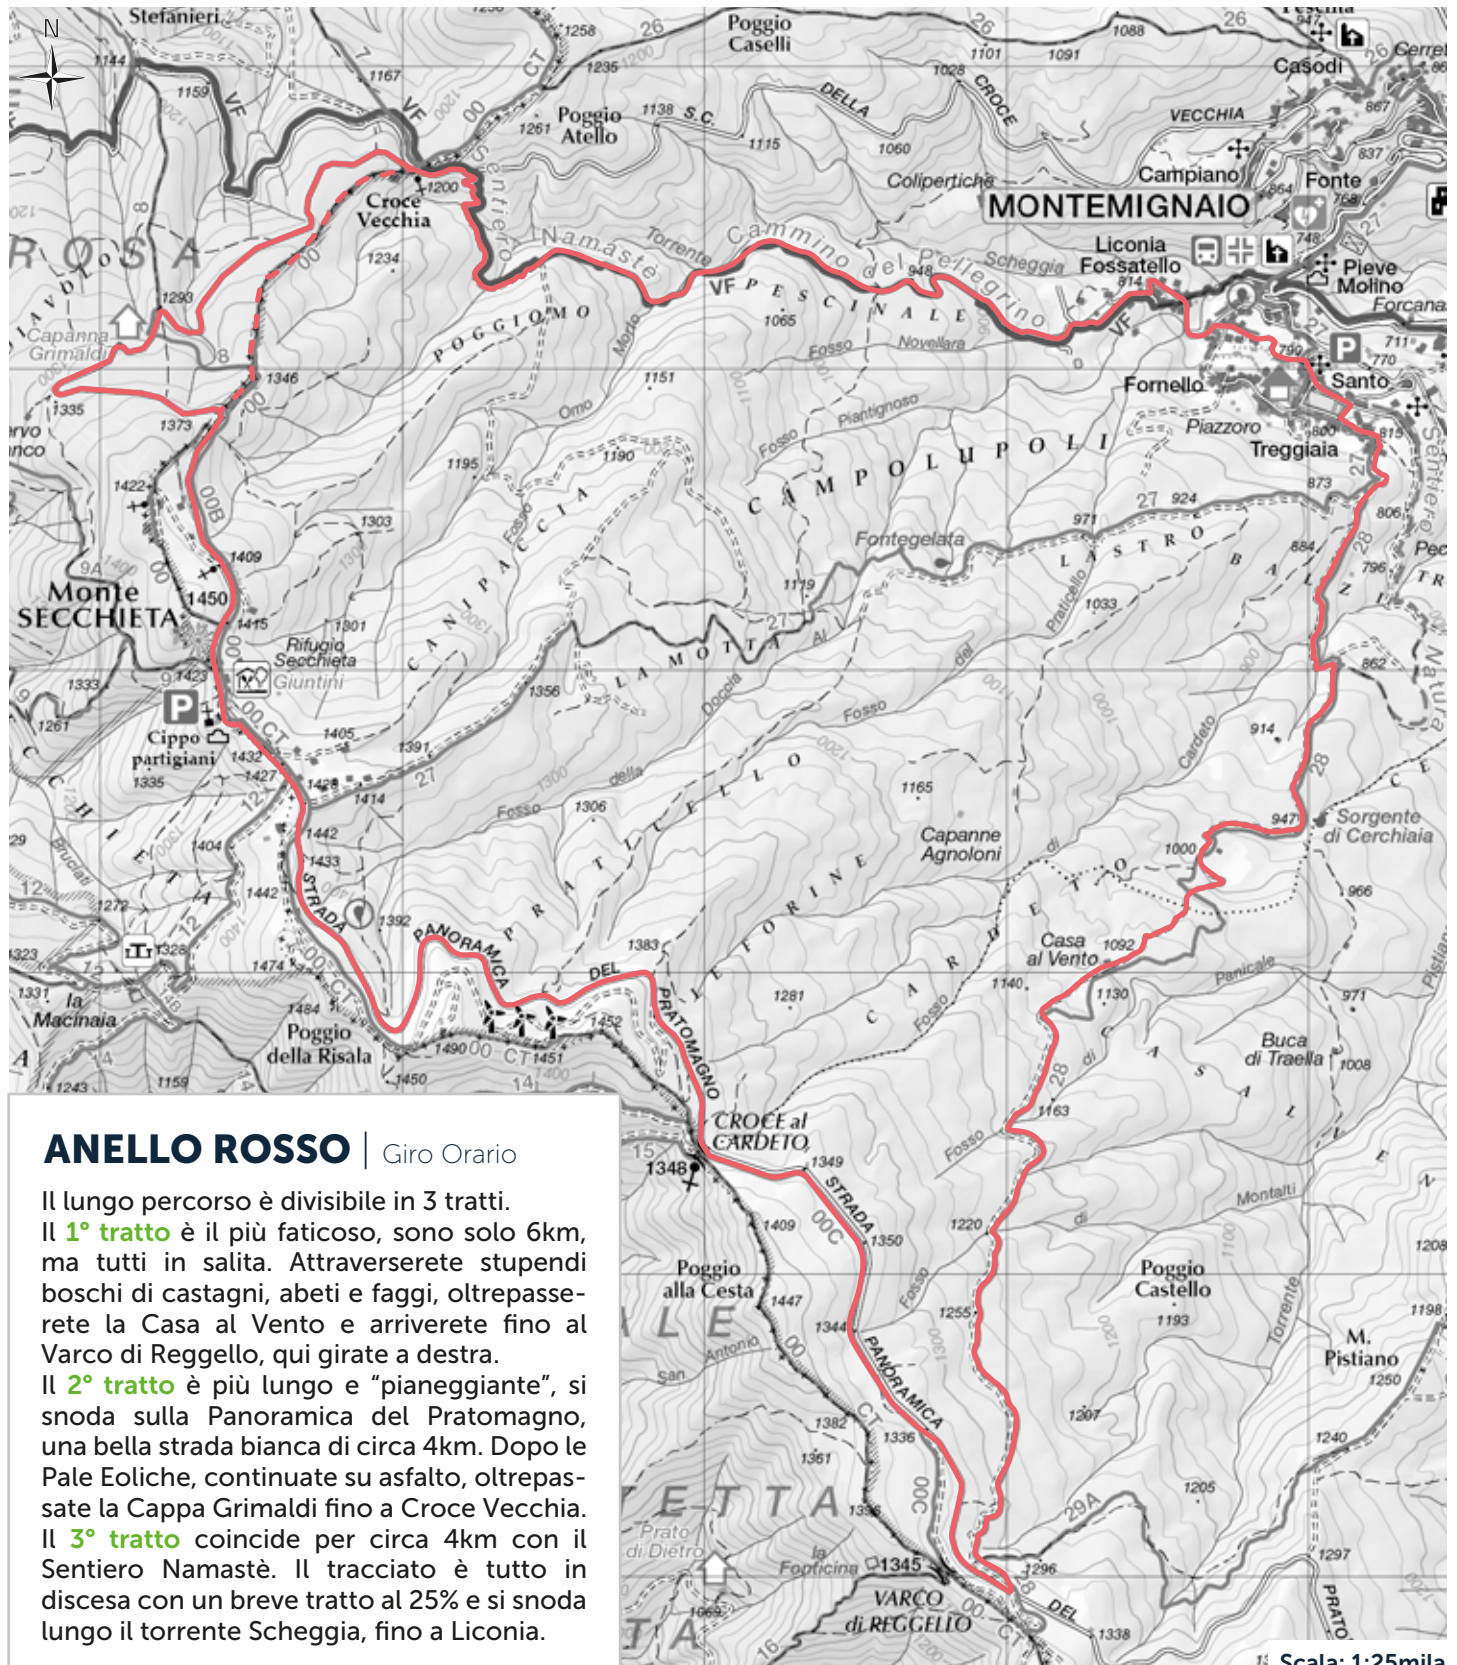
N

Stefanieri
1144
1167
1159
VF
1258
Poggio Caselli
26
1235
1101
1091
1088
26
Casodi
Cerret
CT
00
Poggio Atello
1138 S.C.
DELLA
CROCE
1028
VECCHIA
867
1261
1115
1060
837
Croce Vecchia
1200
Sentiero
Coliperticha
Campiano
Fonte
MONTEMIGNAIO
864
768
1234
Namastè
Torrente
Cammino del Pellegrino
Liconia Fossatello
748
Pieve Molino
ROSA
1293
Capanna Grimaldi
Scheggia
914
Forcana
VF PESCINALE
948
VF
POGGIO MO
1065
Fosso
Novellara
711
770
790
Santo
1346
Morto
1335
Fornello
1151
1373
Orno
Piantignoso
Fosso
Piazzoro
Treggiaia
800
815
1195
1190
CAMPOLUPOLI
873
Sentiero
1422
27
924
806
00B
CANIPACCIA
971
Fontegelata
1303
CASTRO
1409
884
9A
Monte SECCHIETA
1450
1119
1033
796
BALZI
1415
1301
Pratiello
27
Rifugio Secchieta Giuntini
LA MOTTA
Al
1333
1423
1356
Doccia
862
P
Cippo partigiani
Fosso
dal
1261
1405
914
1335
1432
1427
1391
Cardeto
Natura
00.CT
1428
della
12
1414
27
PRATICELLO
1165
1306
Fosso
947
Sorgente di Cerchiaia
1404
1442
Capanne Agnoloni
1000
1433
STRADA
CARDETO
966
1442
1392
FORINE
12
1272
1323
1328
PANORAMICA
1383
1474
DEL
Casa al Vento
1092
Panicale
1331
la Macinaia
1484
1281
1140
1130
971
Poggio della Risala
1452
PRATOMAGNO
Fosso
1490 00 CT 1451
Buca di Traella
1008
1243
1159
1450
14
1163
28
CROCE al CARDETO
1348
1349
Fosso
Montalti
1220
1409
STRADA
00C
1350
1208
Poggio alla Cesta
1447
Poggio Castello
1255
1193
1198
M. Pistiano
1250
Antonio
1344
PANORAMICA
San
1382
1336
1207
1240
1361
Torrente
1205
Prato di Dietro
la Fonticina
1345
29A
1297
1296
VARCO di REGGELLO
1069
DEL
1338
PRATO
Scala: 1:25mila

ANELLO ROSSO | Giro Orario

Il lungo percorso è divisibile in 3 tratti.
Il 1° tratto è il più faticoso, sono solo 6km, ma tutti in salita. Attraverserete stupendi boschi di castagni, abeti e faggi, oltrepasserete la Casa al Vento e arriverete fino al Varco di Reggello, qui girate a destra.
Il 2° tratto è più lungo e "pianeggiante", si snoda sulla Panoramica del Pratomagno, una bella strada bianca di circa 4km. Dopo le Pale Eoliche, continuate su asfalto, oltrepassate la Cappa Grimaldi fino a Croce Vecchia.
Il 3° tratto coincide per circa 4km con il Sentiero Namastè. Il tracciato è tutto in discesa con un breve tratto al 25% e si snoda lungo il torrente Scheggia, fino a Liconia.